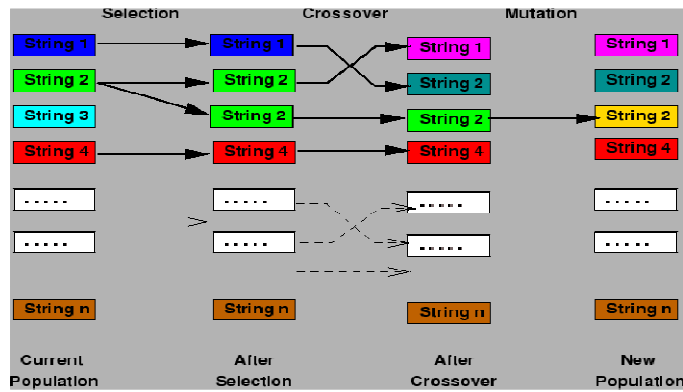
Selection

Crossover

Mutation

String 1
String 2
String 3
String 4
-----
-----
String n

Current Population

String 1
String 2
String 2
String 4
-----
-----
String n

After Selection

String 1
String 2
String 2
String 4
-----
-----
String n

After Crossover

String 1
String 2
String 2
String 4
-----
-----
String n

New Population